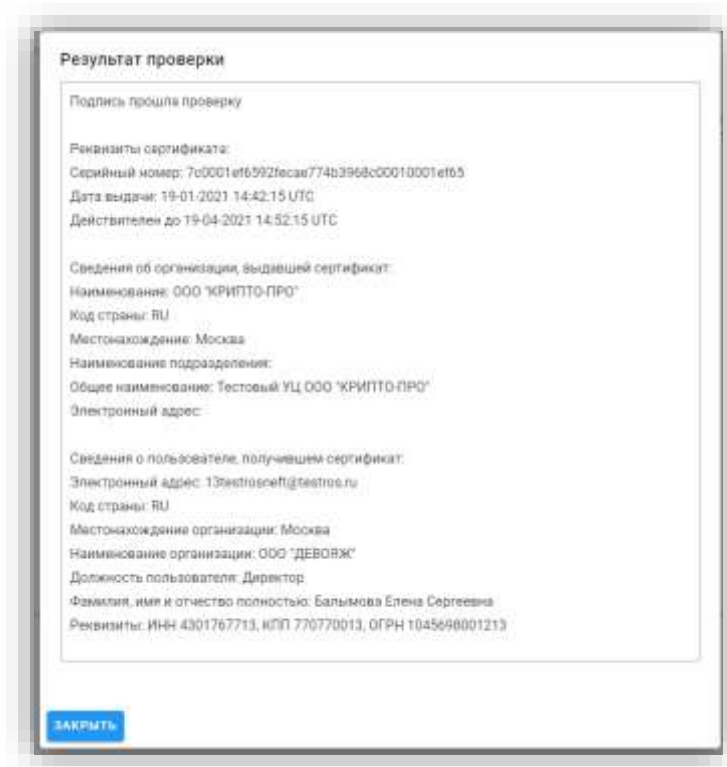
Результат проверки

Подпись прошла проверку

Реквизиты сертификата:
Серийный номер: 7c0001ef6592fecae774b3968c00010001ef65
Дата выдачи: 19-01-2021 14:42:15 UTC
Действителен до 19-04-2021 14:52:15 UTC

Сведения об организации, выдавшей сертификат:
Наименование: ООО "КРИПТО-ПРО"
Код страны: RU
Местонахождение: Москва
Наименование подразделения:
Общее наименование: Тестовый УЦ ООО "КРИПТО-ПРО"
Электронный адрес:

Сведения о пользователе, получившем сертификат:
Электронный адрес: 13testrosneft@testros.ru
Код страны: RU
Местонахождение организации: Москва
Наименование организации: ООО "ДЕВОЯЖ"
Должность пользователя: Директор
Фамилия, имя и отчество полностью: Бальмова Елена Сергеевна
Реквизиты: ИНН 4301767713, КПП 770770013, ОГРН 1045698001213

ЗАКРЫТЬ